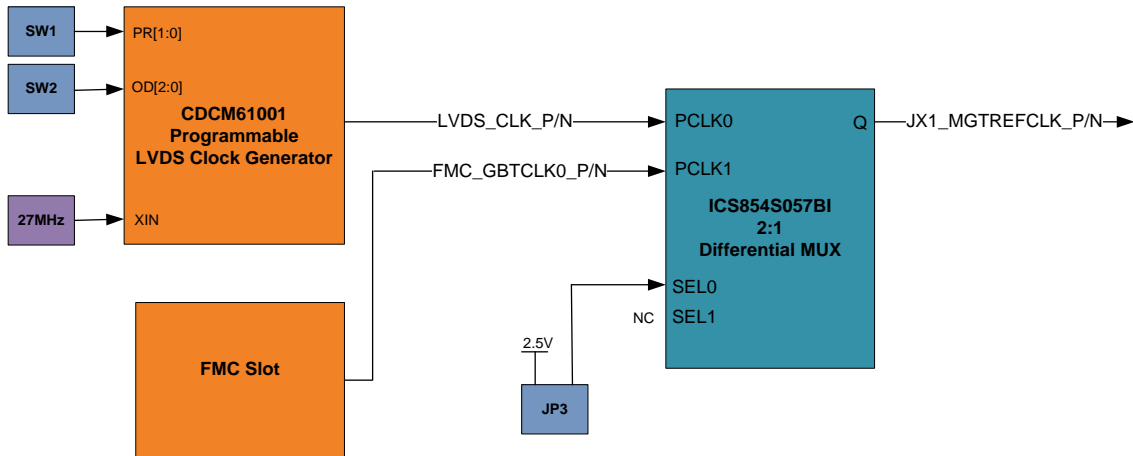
SW1
PR[1:0]
SW2
OD[2:0]
CDCM61001
Programmable
LVDS Clock Generator
27MHz
XIN
LVDS_CLK_P/N
FMC_GBTCLK0_P/N
PCLK0
PCLK1
Q
JX1_MGTREFCLK_P/N
ICS854S057BI
2:1
Differential MUX
SEL0
NC
SEL1
2.5V
FMC Slot
JP3